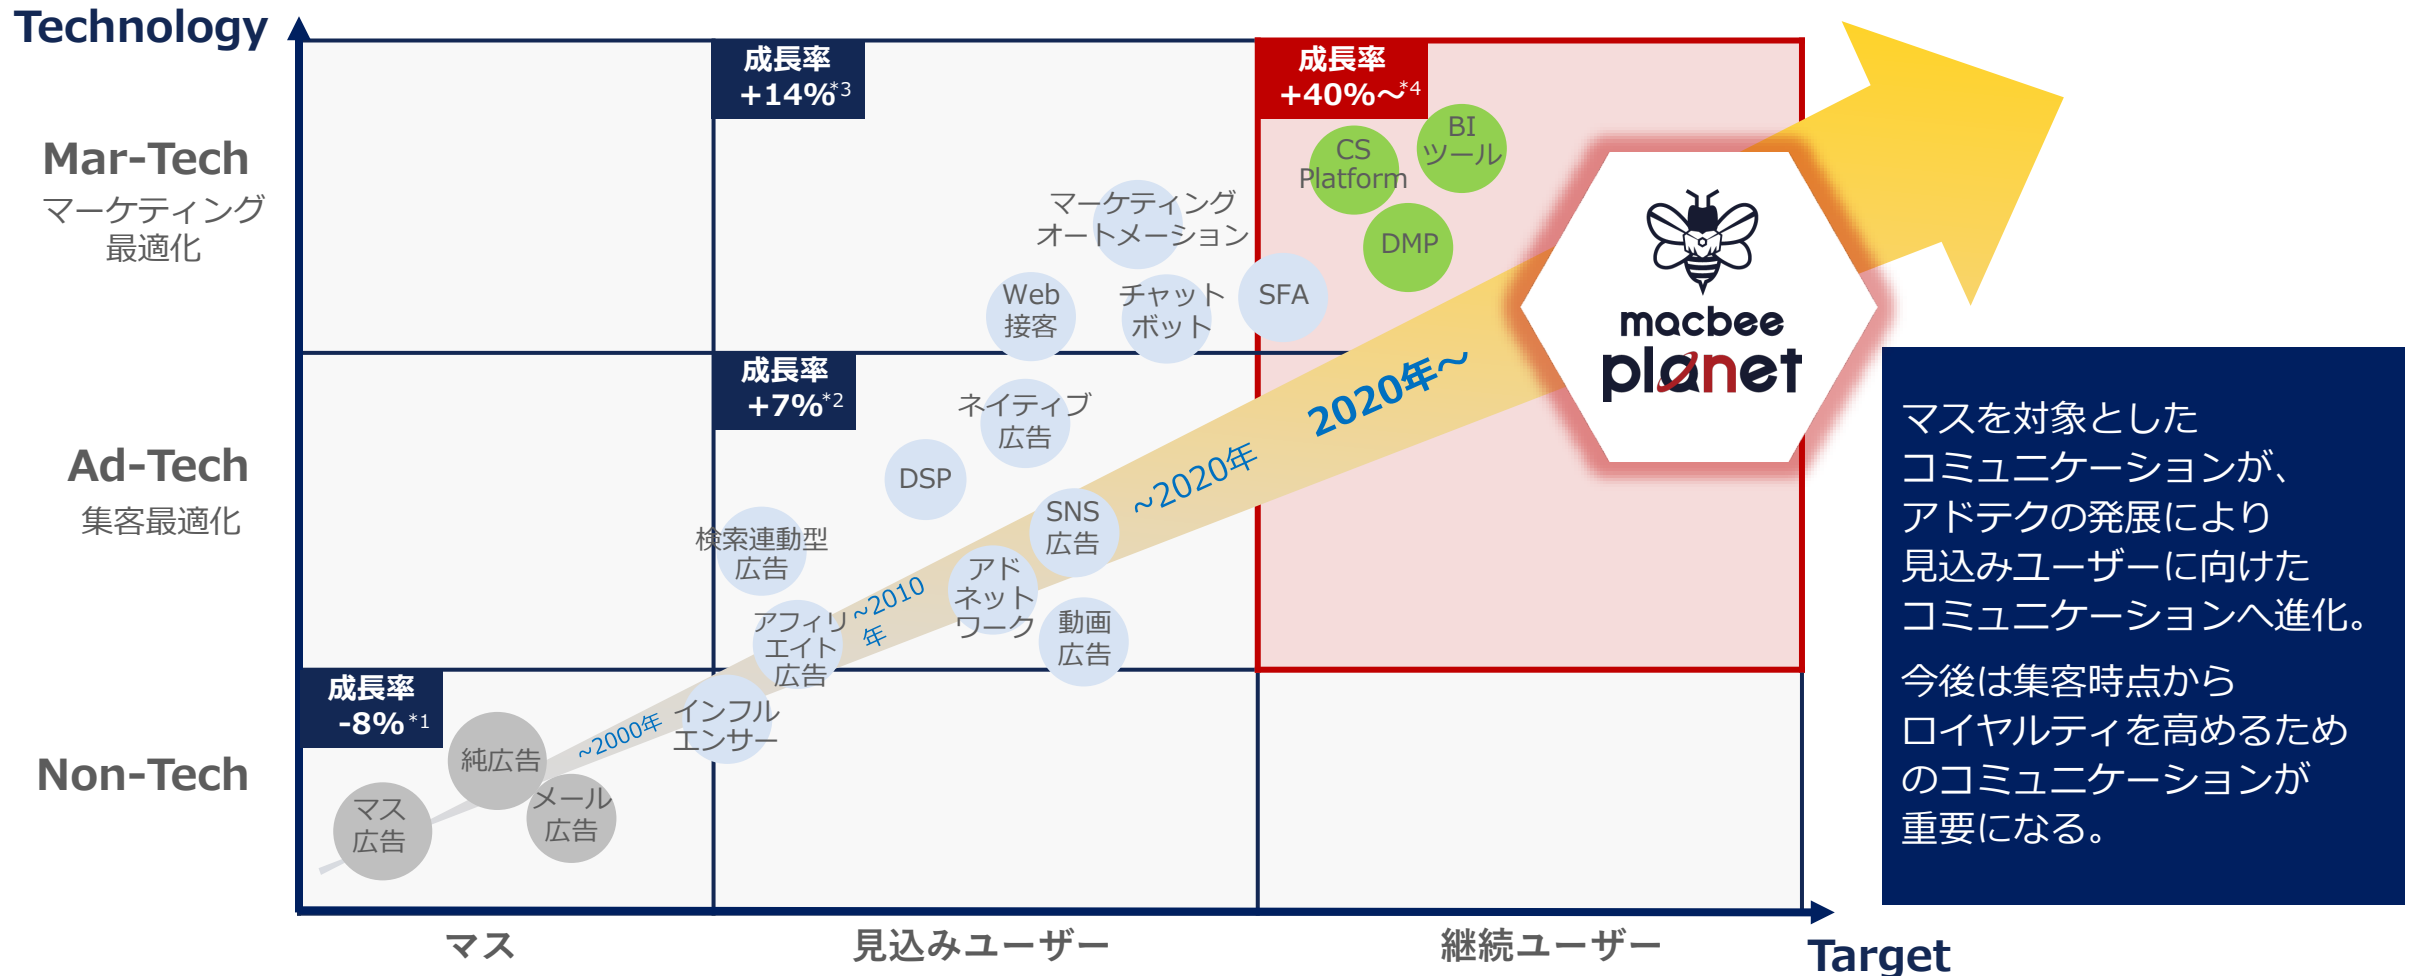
Technology

Mar-Tech
マーケティング最適化

Ad-Tech
集客最適化

Non-Tech

成長率 +14%*3

成長率 +40%〜*4

成長率 +7%*2

成長率 -8%*1

CS Platform

BI ツール

DMP

マーケティングオートメーション

SFA

Web 接客

チャットボット

ネイティブ広告

DSP

SNS 広告

検索連動型広告

アドネットワーク

動画広告

アフィリエイト広告

インフルエンサー

純広告

メール広告

マス広告

~2000年

~2010年

~2020年

2020年~

macbee planet

マスを対象としたコミュニケーションが、アドテクの発展により見込みユーザーに向けたコミュニケーションへ進化。

今後は集客時点からロイヤルティを高めるためのコミュニケーションが重要になる。

マス

見込みユーザー

継続ユーザー

Target